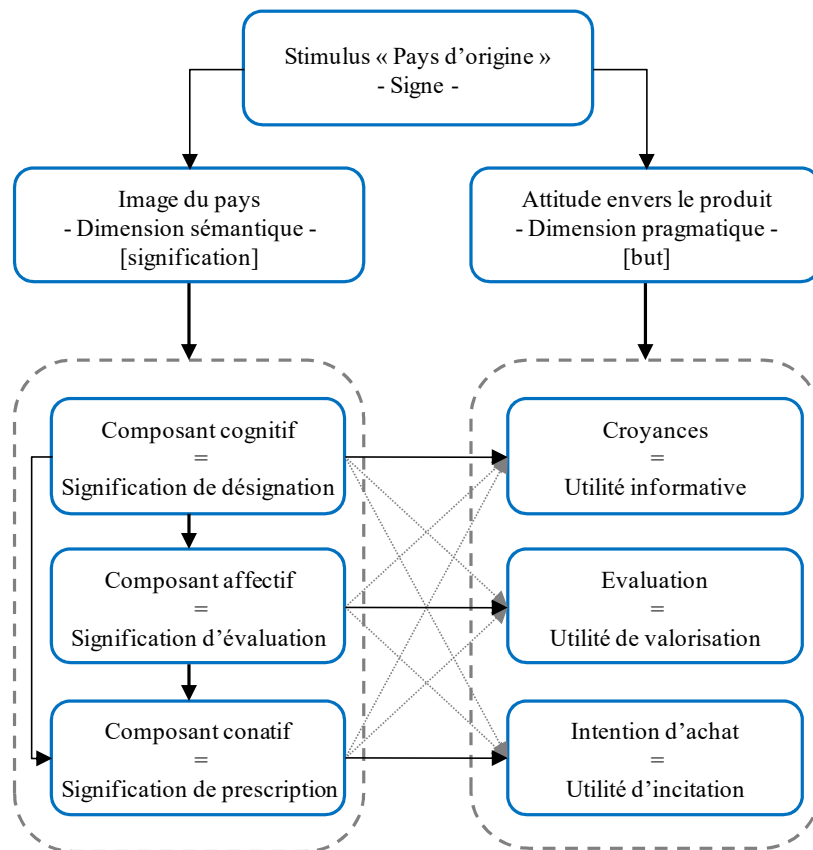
Stimulus « Pays d’origine »
- Signe -

Image du pays
- Dimension sémantique -
[signification]

Attitude envers le produit
- Dimension pragmatique -
[but]

Composant cognitif
=
Signification de désignation

Composant affectif
=
Signification d’évaluation

Composant conatif
=
Signification de prescription

Croyances
=
Utilité informative

Evaluation
=
Utilité de valorisation

Intention d’achat
=
Utilité d’incitation